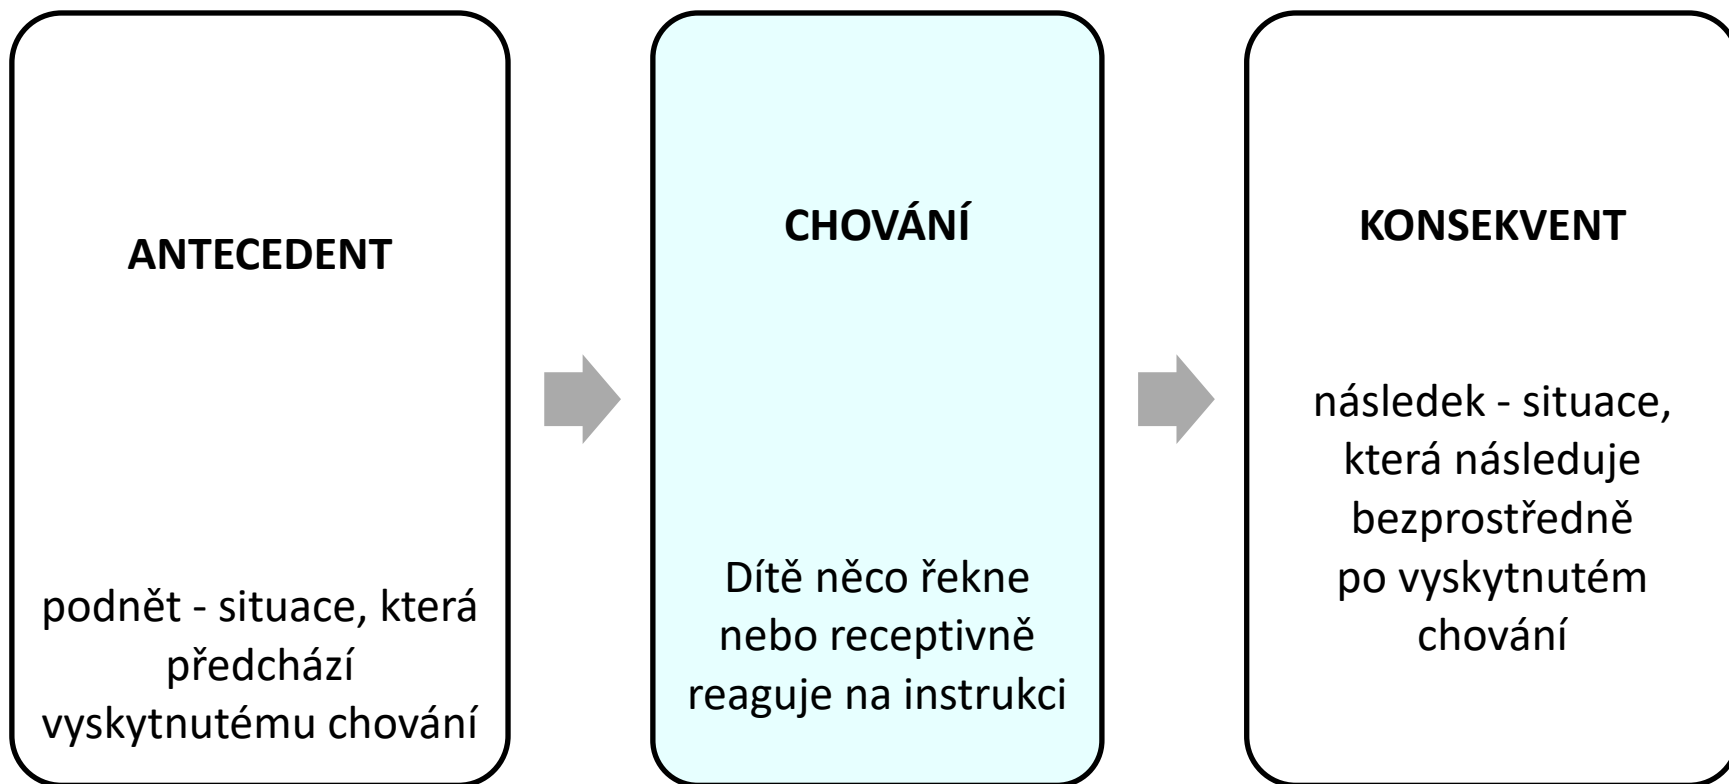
ANTECEDENT

podnět - situace, která předchází vyskytnutému chování

CHOVÁNÍ

Dítě něco řekne nebo receptivně reaguje na instrukci

KONSEKVENT

následek - situace, která následuje bezprostředně po vyskytnutém chování